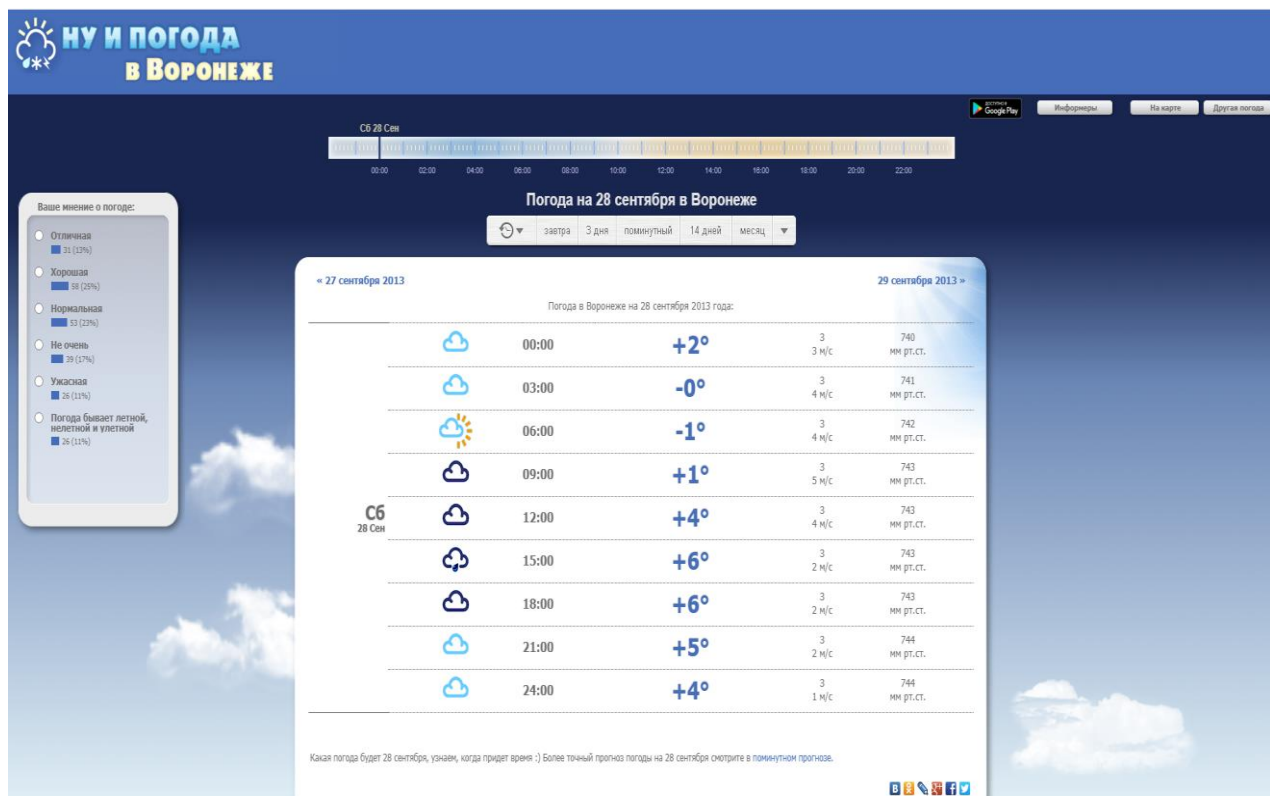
НУ И ПОГОДА
в Воронеже

Google Play Информеры На карте Другая погода

Сб 28 Сен

00:00 02:00 04:00 06:00 08:00 10:00 12:00 14:00 16:00 18:00 20:00 22:00

Погода на 28 сентября в Воронеже

завтра 3 дня поминутный 14 дней месяц

Ваше мнение о погоде:

Отличная 31 (13%)
Хорошая 58 (25%)
Нормальная 53 (23%)
Не очень 39 (17%)
Ужасная 26 (11%)
Погода бывает летной, нелетной и улетной 26 (11%)

« 27 сентября 2013

29 сентября 2013 »

Погода в Воронеже на 28 сентября 2013 года:

| | | | | |
|---|---|---|---|---|
| Сб 28 Сен | 00:00 | +2° | 3 3 м/с | 740 мм рт.ст. |
| | 03:00 | -0° | 3 4 м/с | 741 мм рт.ст. |
| | 06:00 | -1° | 3 4 м/с | 742 мм рт.ст. |
| | 09:00 | +1° | 3 5 м/с | 743 мм рт.ст. |
| | 12:00 | +4° | 3 4 м/с | 743 мм рт.ст. |
| | 15:00 | +6° | 3 2 м/с | 743 мм рт.ст. |
| | 18:00 | +6° | 3 2 м/с | 743 мм рт.ст. |
| | 21:00 | +5° | 3 2 м/с | 744 мм рт.ст. |
| | 24:00 | +4° | 3 1 м/с | 744 мм рт.ст. |

Какая погода будет 28 сентября, узнаем, когда придет время :) Более точный прогноз погоды на 28 сентября смотрите в поминутном прогнозе.